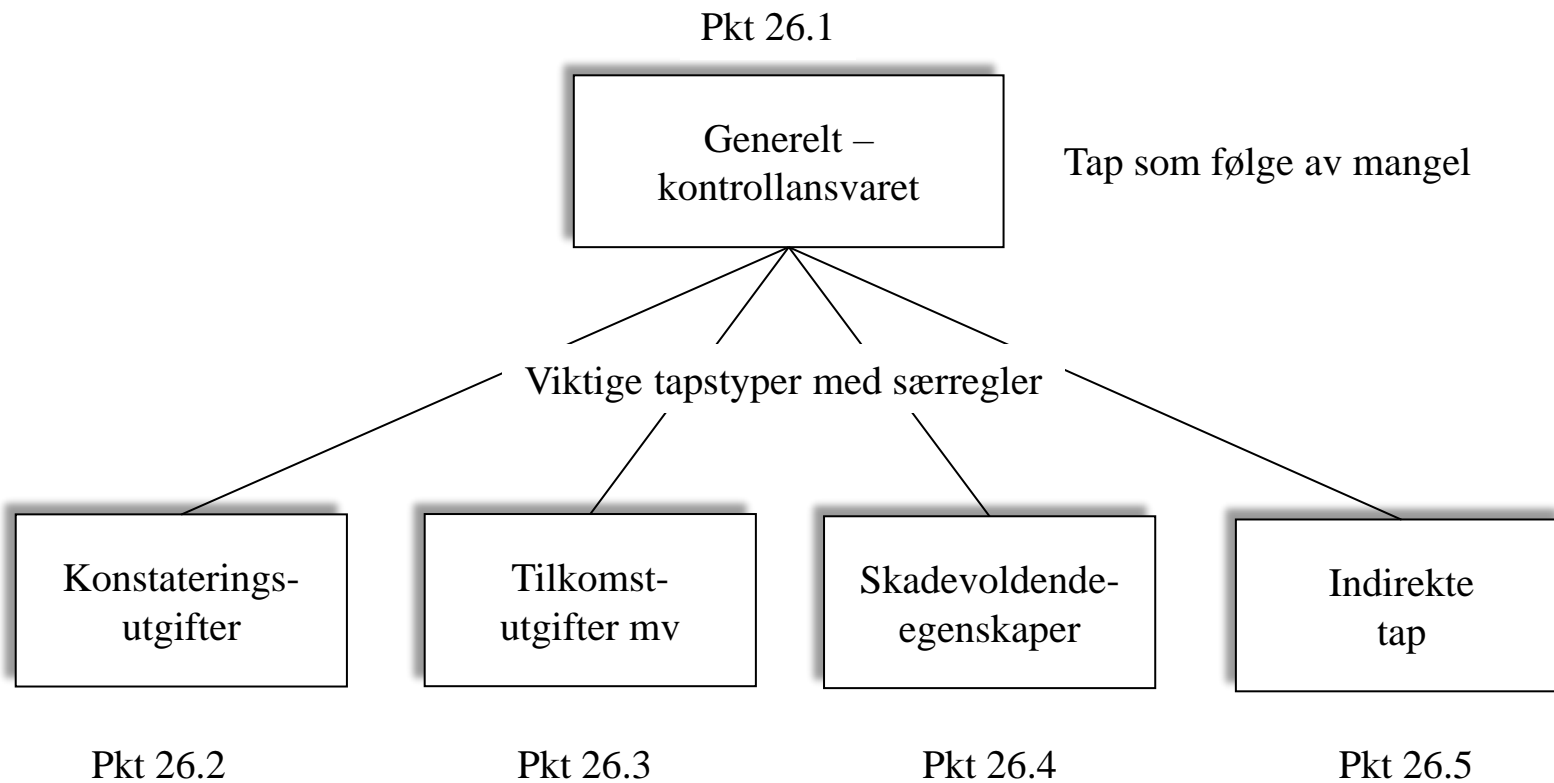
Pkt 26.1

Generelt – kontrollansvaret

Tap som følge av mangel

Viktige tapstyper med særregler

Konstateringsutgifter

Tilkomstutgifter mv

Skadevoldendeegenskaper

Indirekte tap

Pkt 26.2

Pkt 26.3

Pkt 26.4

Pkt 26.5